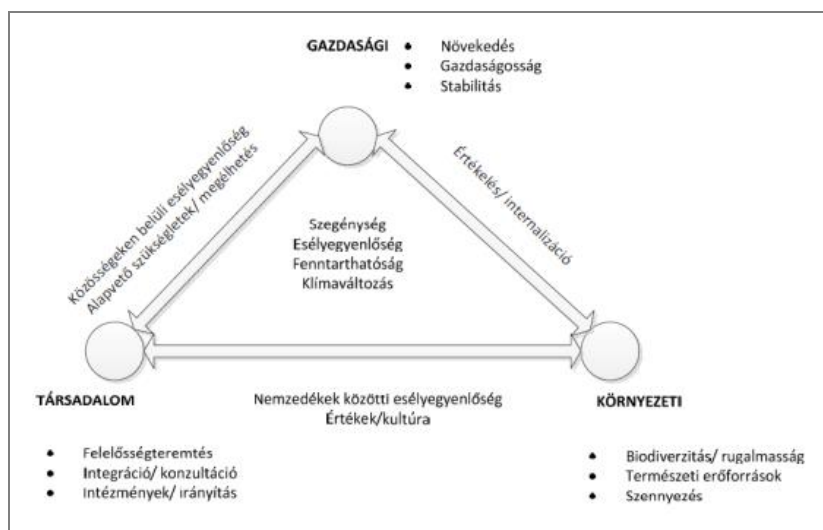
GAZDASÁGI
- Növekedés
- Gazdaságosság
- Stabilitás

Közösségeken belüli esélyegyenlőség
Alapvető szükségletek/ megélhetés

Értékelés/ internalizáció

Szegénység
Esélyegyenlőség
Fenntarthatóság
Klímaváltozás

TÁRSADALOM

Nemzedékek közötti esélyegyenlőség
Értékek/kultúra

KÖRNYEZETI

- Felelősségteremtés
- Integráció/ konzultáció
- Intézmények/ irányítás

- Biodiverzitás/ rugalmasság
- Természeti erőforrások
- Szennyezés